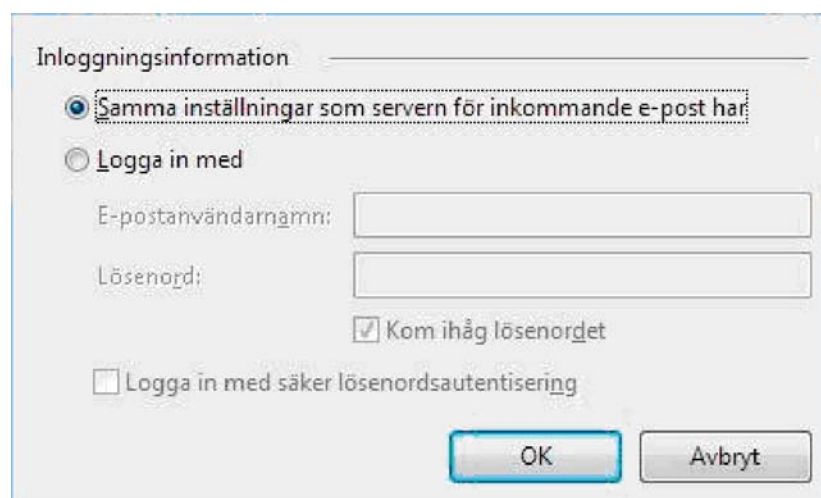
Inloggningsinformation

Samma inställningar som servern för inkommande e-post har

Logga in med

E-postanvändarnamn:

Lösenord:

Kom ihåg lösenordet

Logga in med säker lösenordsautentisering

OK

Avbryt